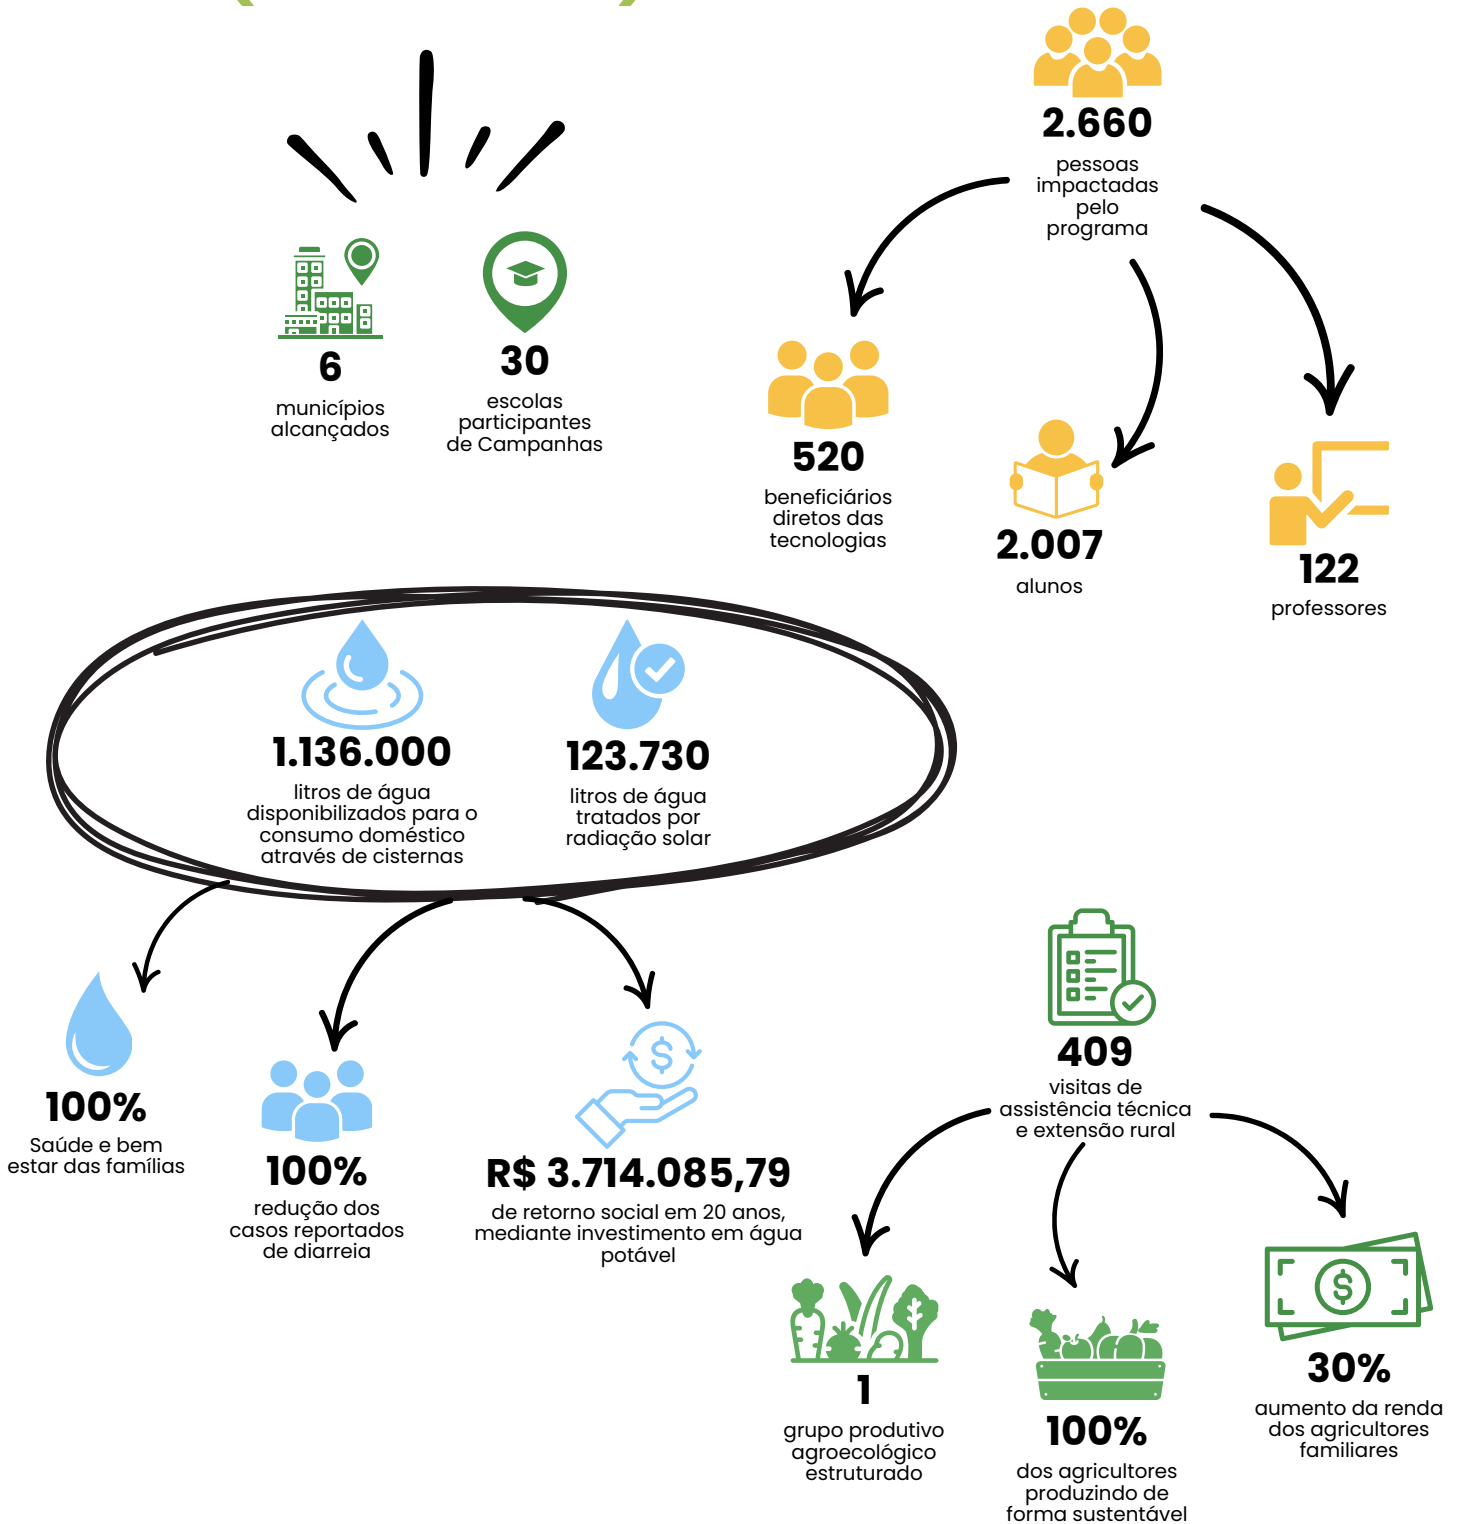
6
municípios alcançados

30
escolas participantes de Campanhas

2.660
pessoas impactadas pelo programa

520
beneficiários diretos das tecnologias

2.007
alunos

122
professores

1.136.000
litros de água disponibilizados para o consumo doméstico através de cisternas

123.730
litros de água tratados por radiação solar

100%
Saúde e bem estar das famílias

100%
redução dos casos reportados de diarreia

R$ 3.714.085,79
de retorno social em 20 anos, mediante investimento em água potável

409
visitas de assistência técnica e extensão rural

1
grupo produtivo agroecológico estruturado

100%
dos agricultores produzindo de forma sustentável

30%
aumento da renda dos agricultores familiares